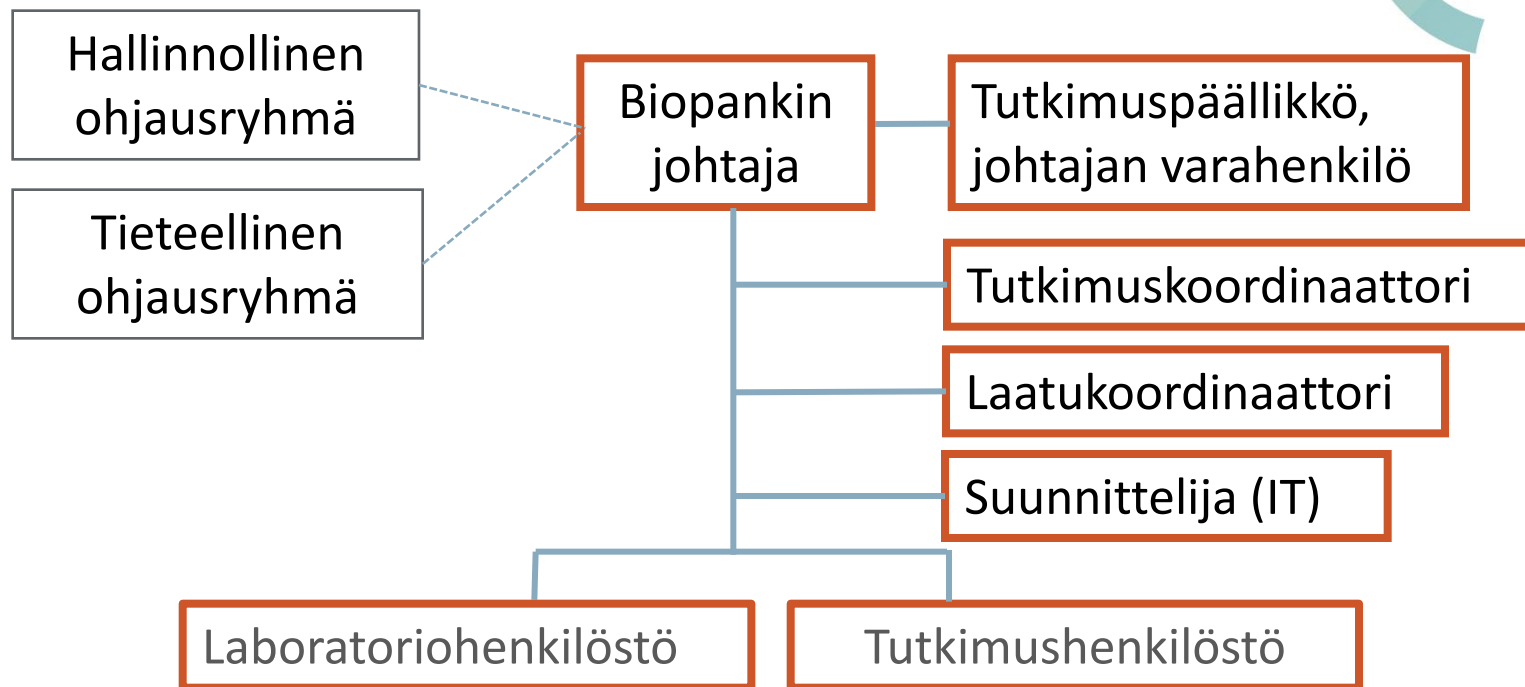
Hallinnollinen ohjausryhmä

Tieteellinen ohjausryhmä

Biopankin johtaja

Tutkimuspäällikkö, johtajan varahenkilö

Tutkimuskoordinaattori

Laatukoordinaattori

Suunnittelija (IT)

Laboratoriohenkilöstö

Tutkimushenkilöstö